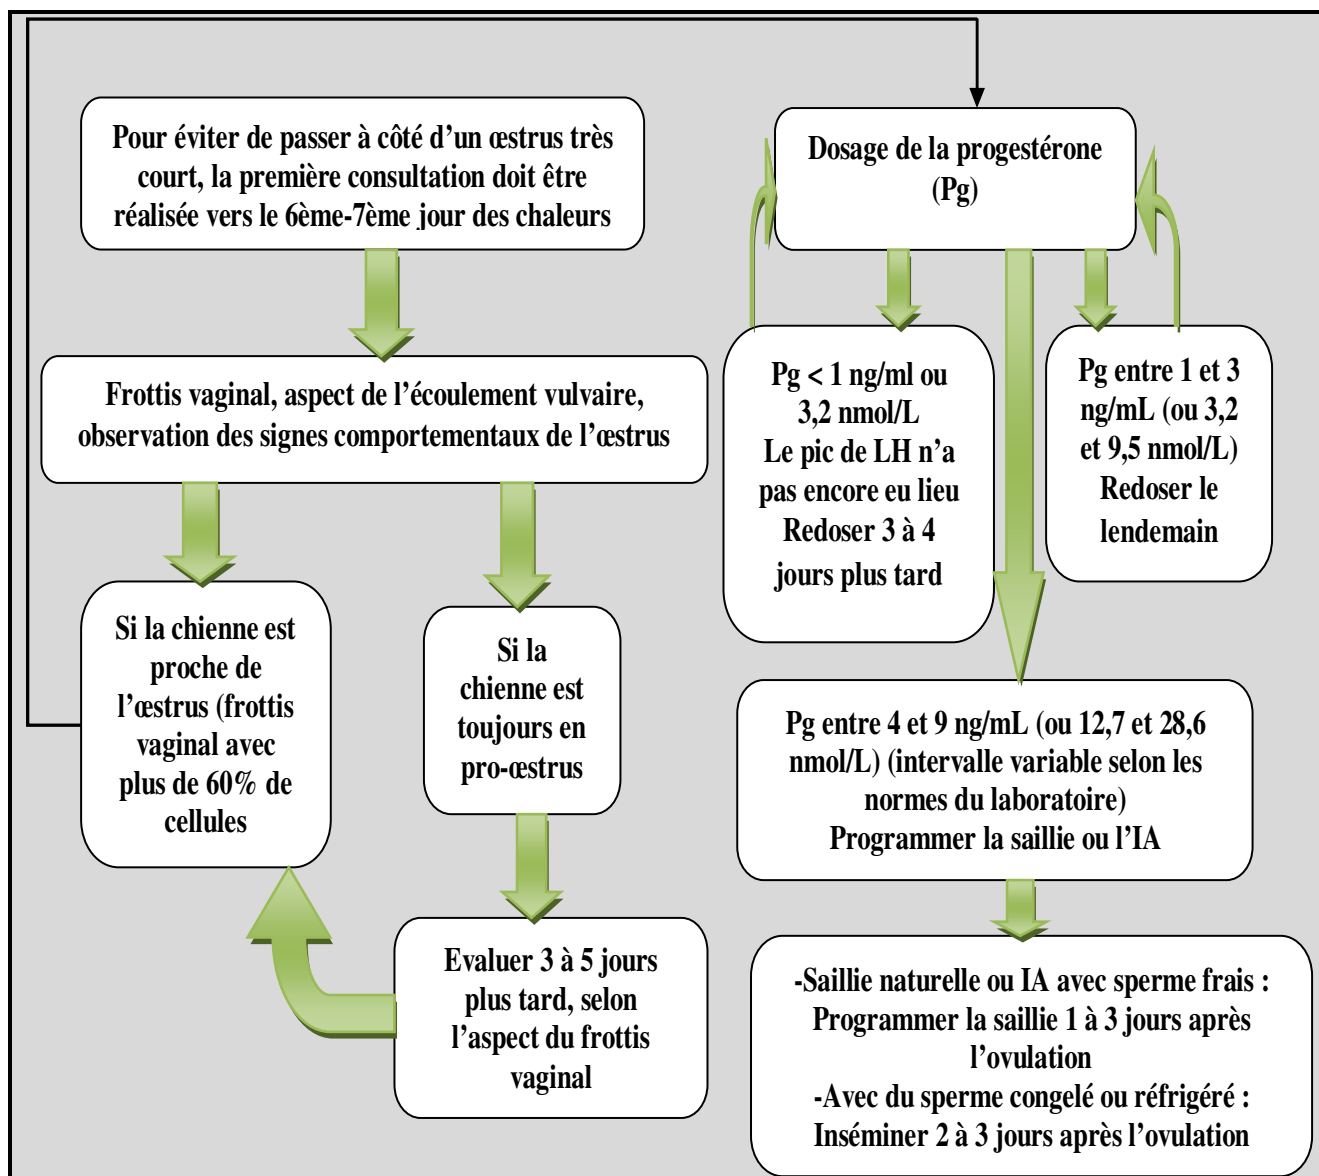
Pour éviter de passer à côté d'un œstrus très court, la première consultation doit être réalisée vers le 6ème-7ème jour des chaleurs

Frottis vaginal, aspect de l'écoulement vulvaire, observation des signes comportementaux de l'œstrus

Si la chienne est proche de l'œstrus (frottis vaginal avec plus de 60% de cellules

Si la chienne est toujours en pro-œstrus

Evaluer 3 à 5 jours plus tard, selon l'aspect du frottis vaginal

Dosage de la progestérone (Pg)

Pg < 1 ng/ml ou 3,2 nmol/L
Le pic de LH n'a pas encore eu lieu
Redoser 3 à 4 jours plus tard

Pg entre 1 et 3 ng/mL (ou 3,2 et 9,5 nmol/L)
Redoser le lendemain

Pg entre 4 et 9 ng/mL (ou 12,7 et 28,6 nmol/L) (intervalle variable selon les normes du laboratoire)
Programmer la saillie ou l'IA

-Saillie naturelle ou IA avec sperme frais :
Programmer la saillie 1 à 3 jours après l'ovulation
-Avec du sperme congelé ou réfrigéré :
Inséminer 2 à 3 jours après l'ovulation